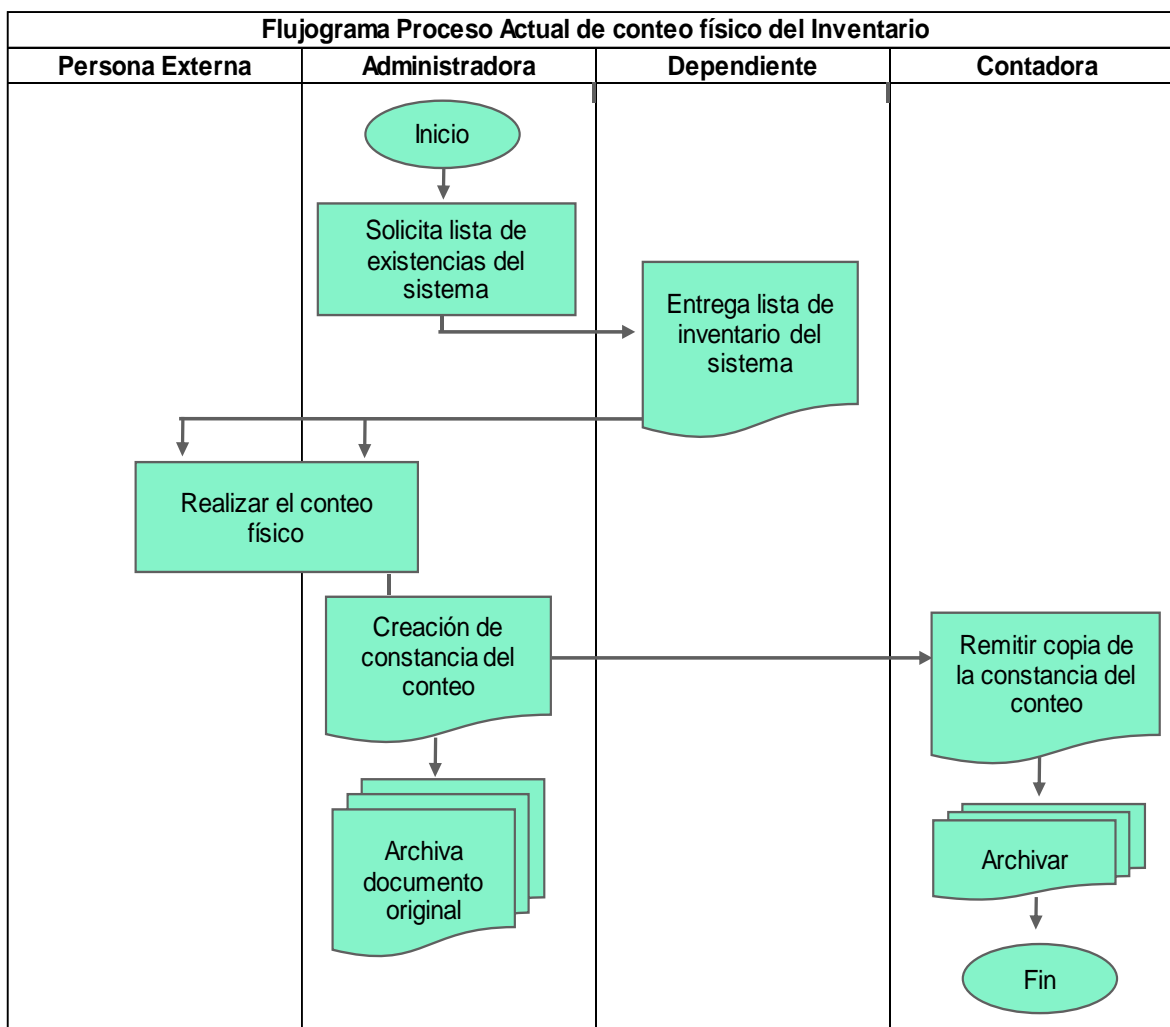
Flujograma Proceso Actual de conteo físico del Inventario

| Persona Externa | Administradora | Dependiente | Contadora |
|---|---|---|---|

Inicio

Solicita lista de existencias del sistema

Entrega lista de inventario del sistema

Realizar el conteo físico

Creación de constancia del conteo

Remitir copia de la constancia del conteo

Archiva documento original

Archivar

Fin